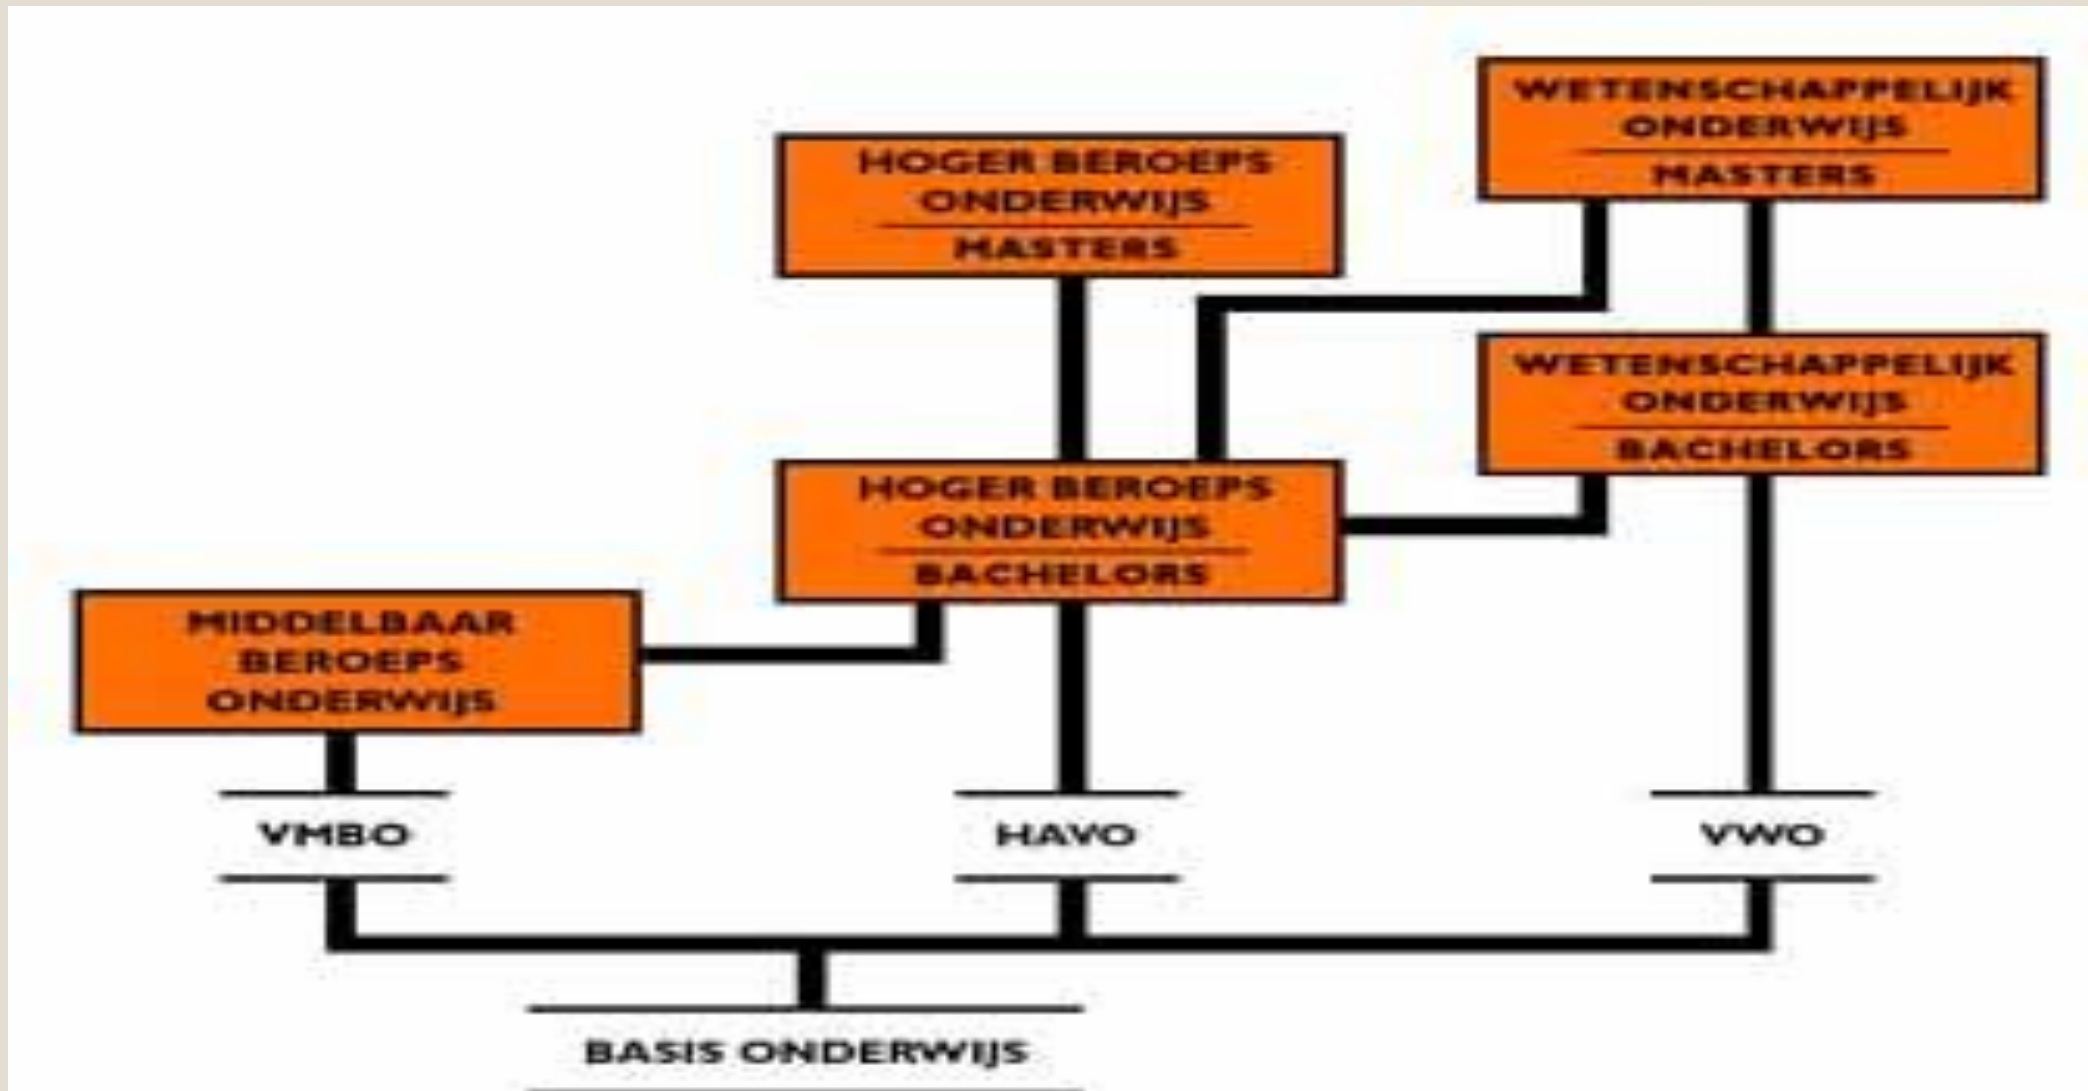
WETENSCHAPPELIJK ONDERWIJS
MASTERS

HOGER BEROEPS ONDERWIJS
MASTERS

WETENSCHAPPELIJK ONDERWIJS
BACHELORS

HOGER BEROEPS ONDERWIJS
BACHELORS

MIDDELBAAR BEROEPS ONDERWIJS

VMBO

HAVO

VWO

BASIS ONDERWIJS